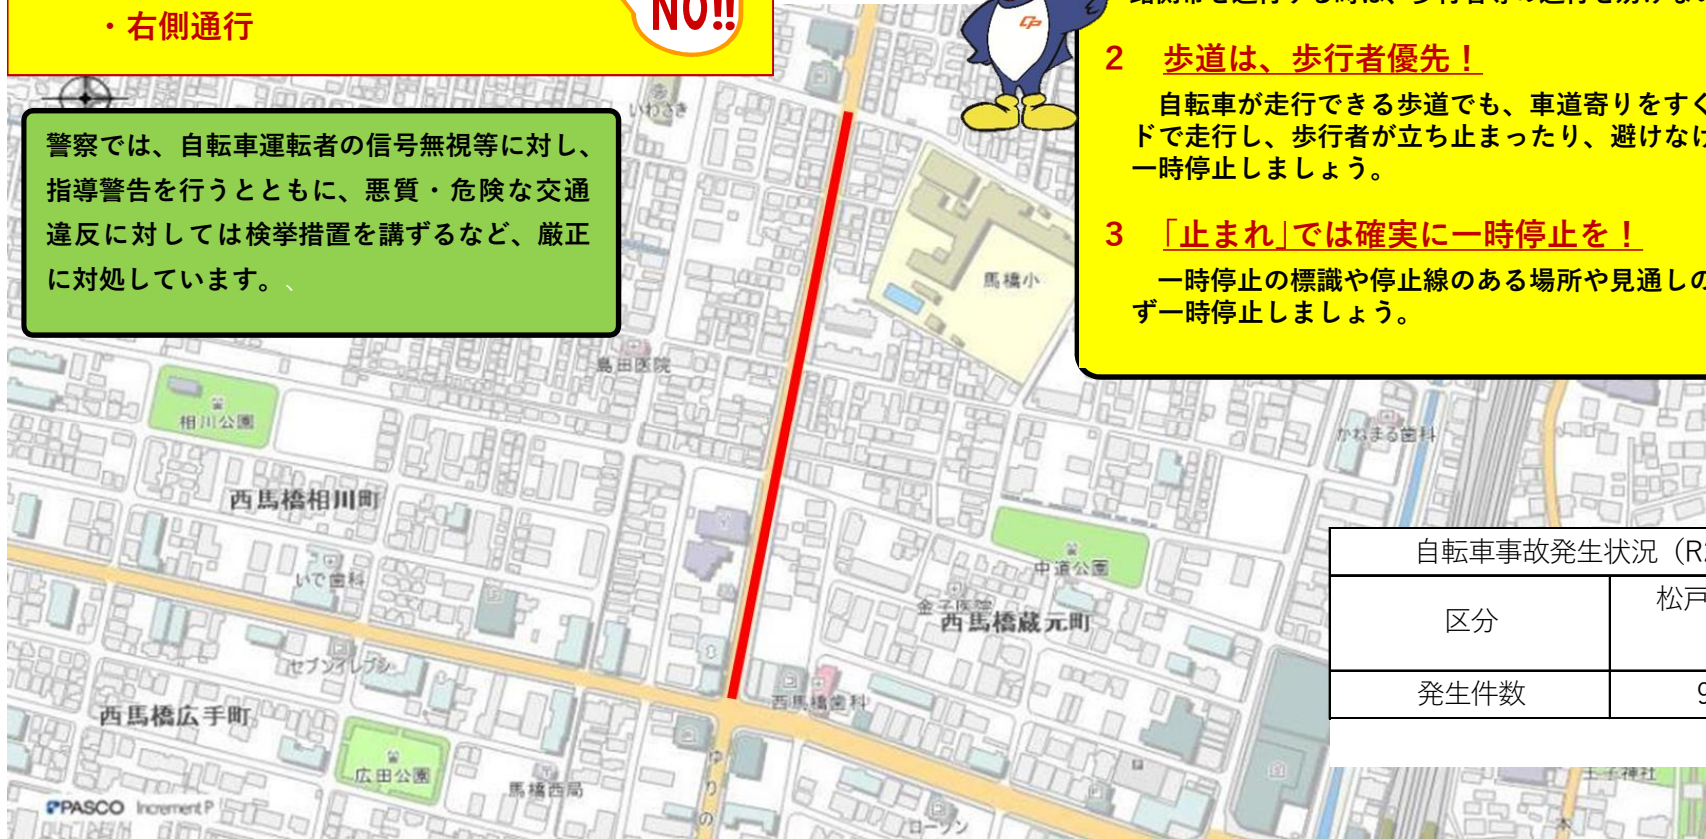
・右側通行

NO!!

警察では、自転車運転者の信号無視等に対し、指導警告を行うとともに、悪質・危険な交通違反に対しては検挙措置を講ずるなど、厳正に対処しています。

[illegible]

2　歩道は、歩行者優先！

自転車が走行できる歩道でも、車道寄りをす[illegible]ドで走行し、歩行者が立ち止まったり、避けな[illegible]一時停止しましょう。

3　「止まれ」では確実に一時停止を！

一時停止の標識や停止線のある場所や見通し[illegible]ず一時停止しましょう。

いわさき
馬橋小
島田医院
相川公園
かねまる歯科
西馬橋相川町
中道公園
いで歯科
金子医院
西馬橋蔵元町
セブンイレブン
西馬橋歯科
西馬橋広手町
広田公園
馬橋西局
ローソン
PASCO Increment P

| 自転車事故発生状況（R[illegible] | |
|---|---|
| 区分 | 松戸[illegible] |
| 発生件数 | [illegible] |